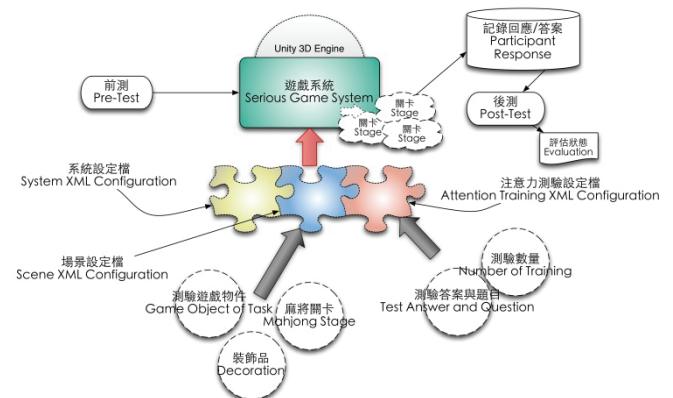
Unity 3D Engine

遊戲系統
Serious Game System

記錄回應/答案
Participant Response

前測
Pre-Test

關卡
Stage

關卡
Stage

關卡
Stage

後測
Post-Test

評估狀態
Evaluation

系統設定檔
System XML Configuration

注意力測驗設定檔
Attention Training XML Configuration

場景設定檔
Scene XML Configuration

測驗數量
Number of Training

測驗遊戲物件
Game Object of Task

麻將關卡
Mahjong Stage

測驗答案與題目
Test Answer and Question

裝飾品
Decoration